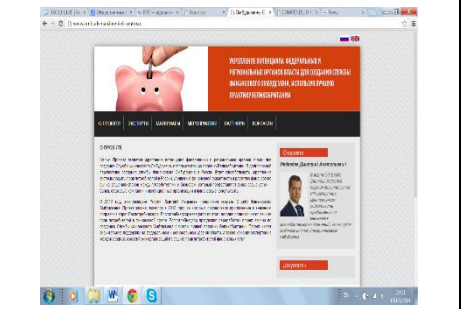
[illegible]

УКРЕПЛЕНИЕ ПОТЕНЦИАЛА ФЕДЕРАЛЬНЫХ И РЕГИОНАЛЬНЫХ ОРГАНОВ ВЛАСТИ ДЛЯ СОЗДАНИЯ СЛУЖБЫ ФИНАНСОВОГО ОМБУДСМЕНА, ИСПОЛЬЗУЯ ЛУЧШУЮ ПРАКТИКУ ВЕЛИКОБРИТАНИИ

О ПРОЕКТЕ | ЭКСПЕРТЫ | МАТЕРИАЛЫ | МЕРОПРИЯТИЯ | ПАРТНЕРЫ | КОНТАКТЫ

О ПРОЕКТЕ

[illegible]

Медведев Дмитрий Анатольевич

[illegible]

Документы